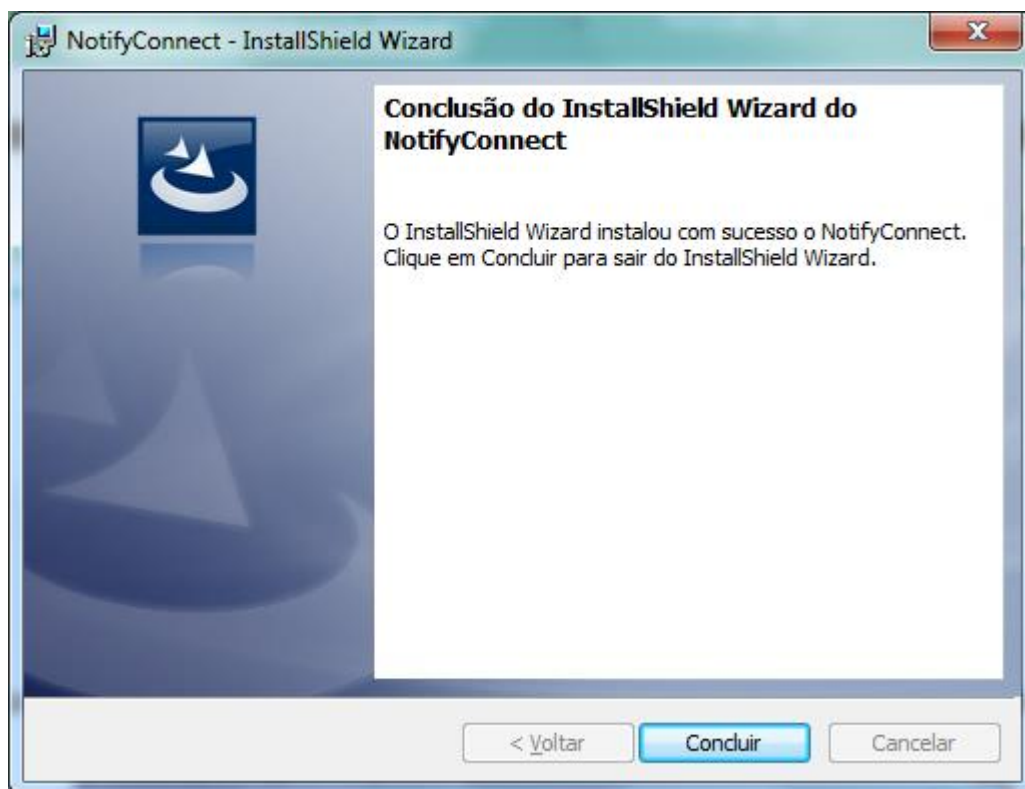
NotifyConnect - InstallShield Wizard

Conclusão do InstallShield Wizard do NotifyConnect

O InstallShield Wizard instalou com sucesso o NotifyConnect. Clique em Concluir para sair do InstallShield Wizard.

< Voltar

Concluir

Cancelar